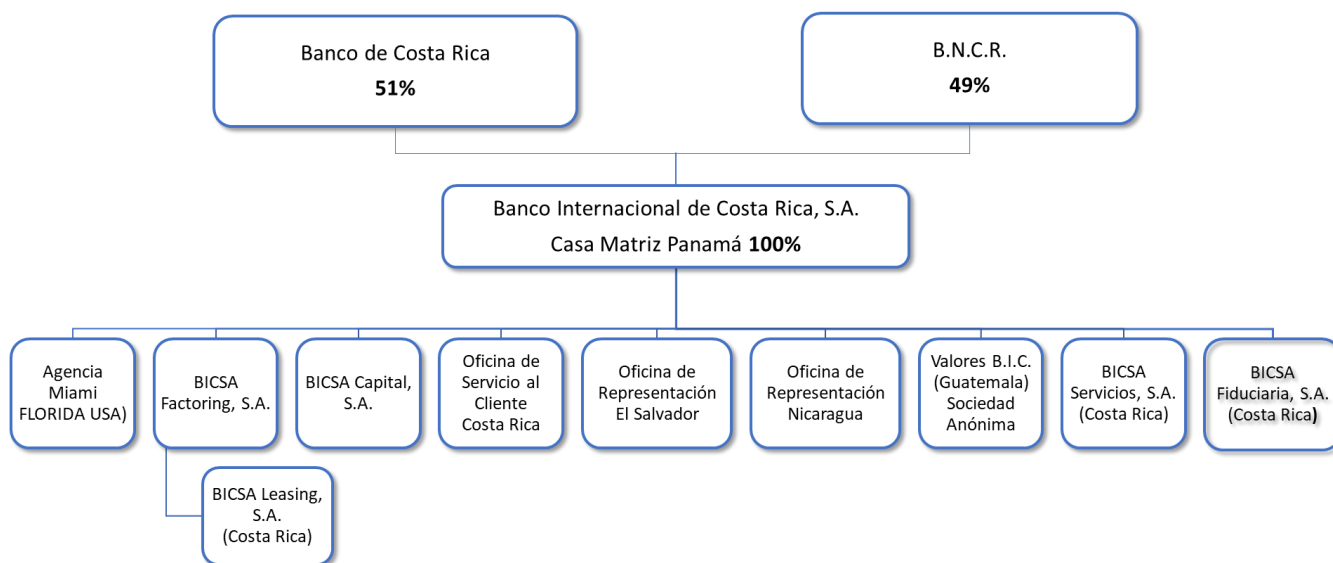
Banco de Costa Rica
**51%**

B.N.C.R.
**49%**

Banco Internacional de Costa Rica, S.A.
Casa Matriz Panamá **100%**

Agencia Miami FLORIDA USA)

BICSA Factoring, S.A.

BICSA Capital, S.A.

Oficina de Servicio al Cliente Costa Rica

Oficina de Representación El Salvador

Oficina de Representación Nicaragua

Valores B.I.C. (Guatemala) Sociedad Anónima

BICSA Servicios, S.A. (Costa Rica)

BICSA Fiduciaria, S.A. (Costa Rica)

BICSA Leasing, S.A. (Costa Rica)